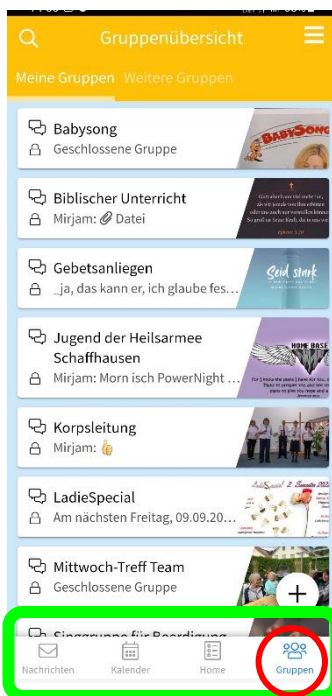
Gruppenübersicht

Meine Gruppen Weitere Gruppen

Babysong
Geschlossene Gruppe
BABYSONG

Biblischer Unterricht
Mirjam: Datei

Gebetsanliegen
_ja, das kann er, ich glaube fes…
Seid stark

Jugend der Heilsarmee Schaffhausen
Mirjam: Morn isch PowerNight …
HOME BASE

Korpsleitung
Mirjam: 👍

LadieSpecial
Am nächsten Freitag, 09.09.20…

Mittwoch-Treff Team
Geschlossene Gruppe

Singgruppe für Beerdigung

+

Nachrichten Kalender Home Gruppen